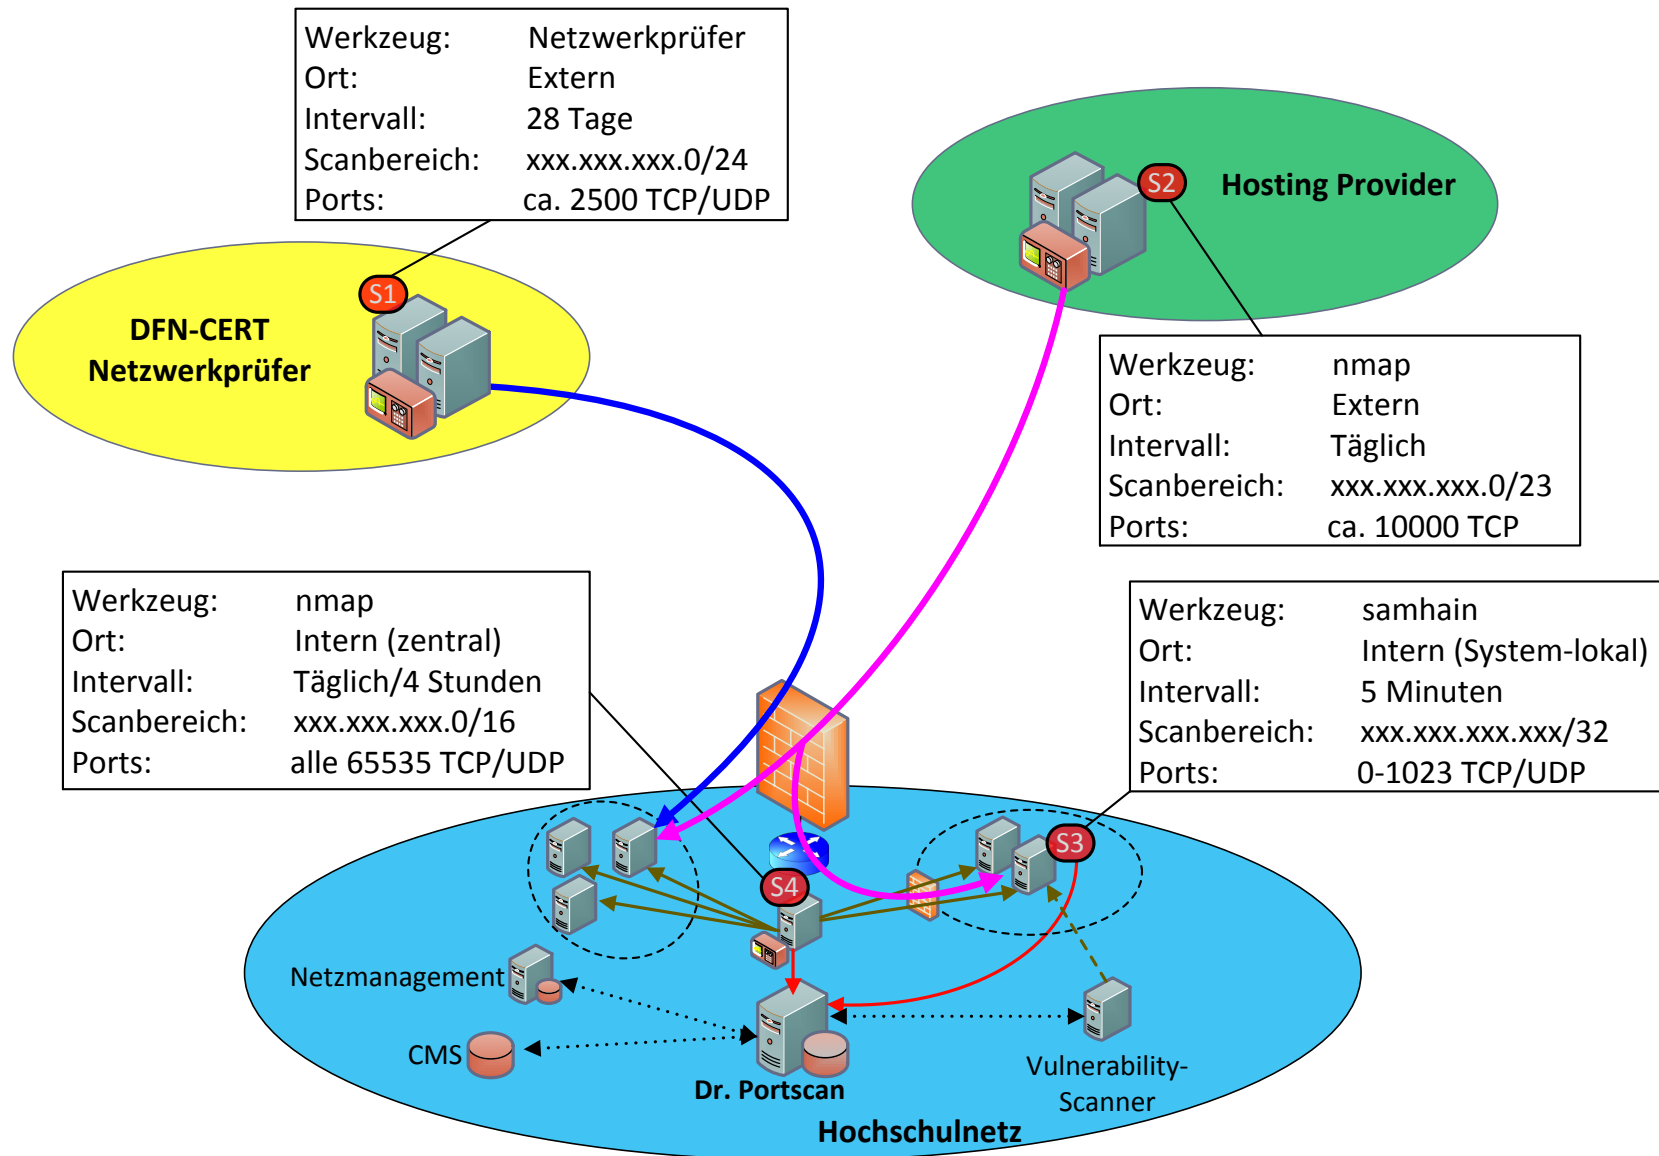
| Werkzeug: | Netzwerkprüfer |
|---|---|
| Ort: | Extern |
| Intervall: | 28 Tage |
| Scanbereich: | xxx.xxx.xxx.0/24 |
| Ports: | ca. 2500 TCP/UDP |

S2

Hosting Provider

S1

DFN-CERT Netzwerkprüfer

| Werkzeug: | nmap |
|---|---|
| Ort: | Extern |
| Intervall: | Täglich |
| Scanbereich: | xxx.xxx.xxx.0/23 |
| Ports: | ca. 10000 TCP |

| Werkzeug: | nmap |
|---|---|
| Ort: | Intern (zentral) |
| Intervall: | Täglich/4 Stunden |
| Scanbereich: | xxx.xxx.xxx.0/16 |
| Ports: | alle 65535 TCP/UDP |

| Werkzeug: | samhain |
|---|---|
| Ort: | Intern (System-lokal) |
| Intervall: | 5 Minuten |
| Scanbereich: | xxx.xxx.xxx.xxx/32 |
| Ports: | 0-1023 TCP/UDP |

S4

S3

Netzmanagement

CMS

Dr. Portscan

Vulnerability-Scanner

Hochschulnetz